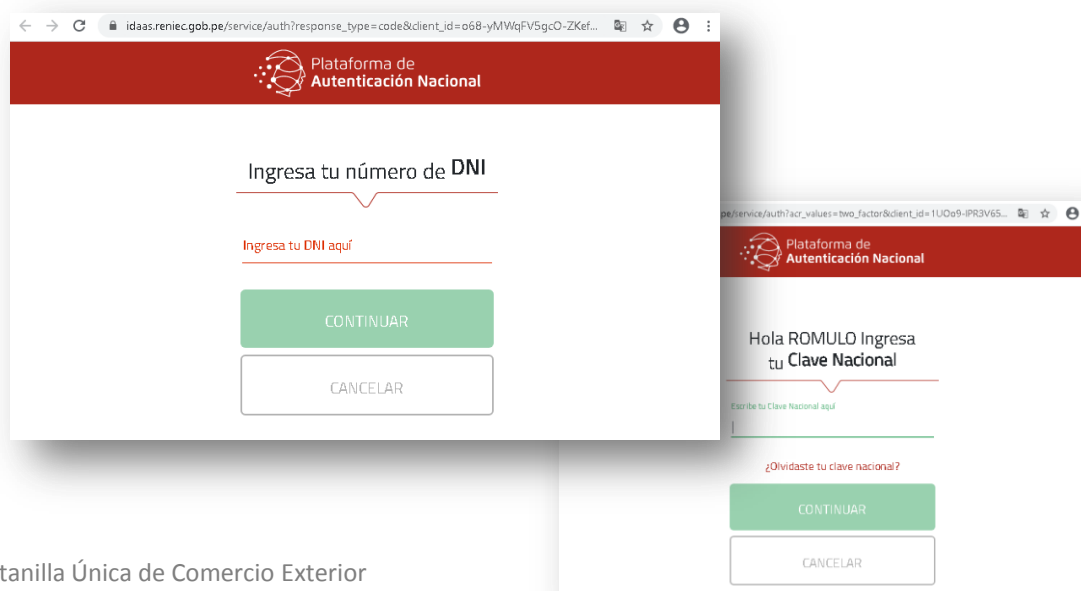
idaas.reniec.gob.pe/service/auth?response_type=code&client_id=o68-yMWqFV5gcO-ZKef...

Plataforma de
Autenticación Nacional

Ingresa tu número de DNI

Ingresa tu DNI aquí

CONTINUAR

CANCELAR

pe/service/auth?acr_values=two_factor&client_id=1UOo9-IPR3V65...

Plataforma de
Autenticación Nacional

Hola ROMULO Ingresa tu Clave Nacional

Escribe tu Clave Nacional aquí

¿Olvidaste tu clave nacional?

CONTINUAR

CANCELAR

tanilla Única de Comercio Exterior